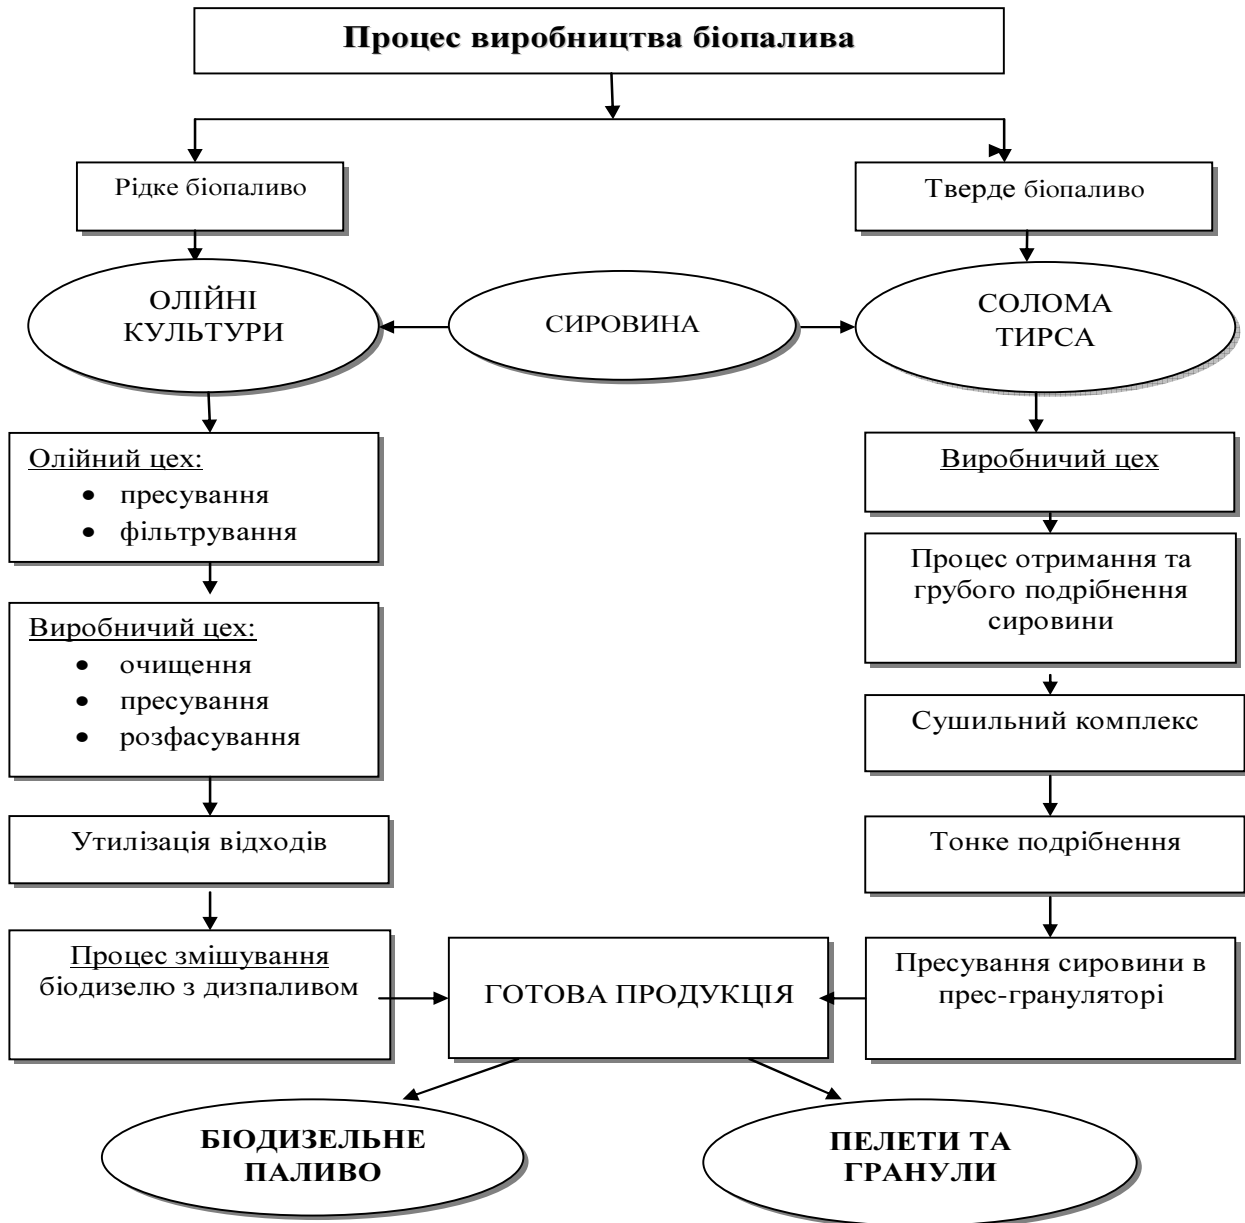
Процес виробництва біопалива

Рідке біопаливо

Тверде біопаливо

ОЛІЙНІ КУЛЬТУРИ

СИРОВИНА

СОЛОМА ТИРСА

Олійний цех:
• пресування
• фільтрування

Виробничий цех:
• очищення
• пресування
• розфасування

Утилізація відходів

Процес змішування біодизелю з дизпаливом

Виробничий цех

Процес отримання та грубого подрібнення сировини

Сушильний комплекс

Тонке подрібнення

Пресування сировини в прес-грануляторі

ГОТОВА ПРОДУКЦІЯ

БІОДИЗЕЛЬНЕ ПАЛИВО

ПЕЛЕТИ ТА ГРАНУЛИ